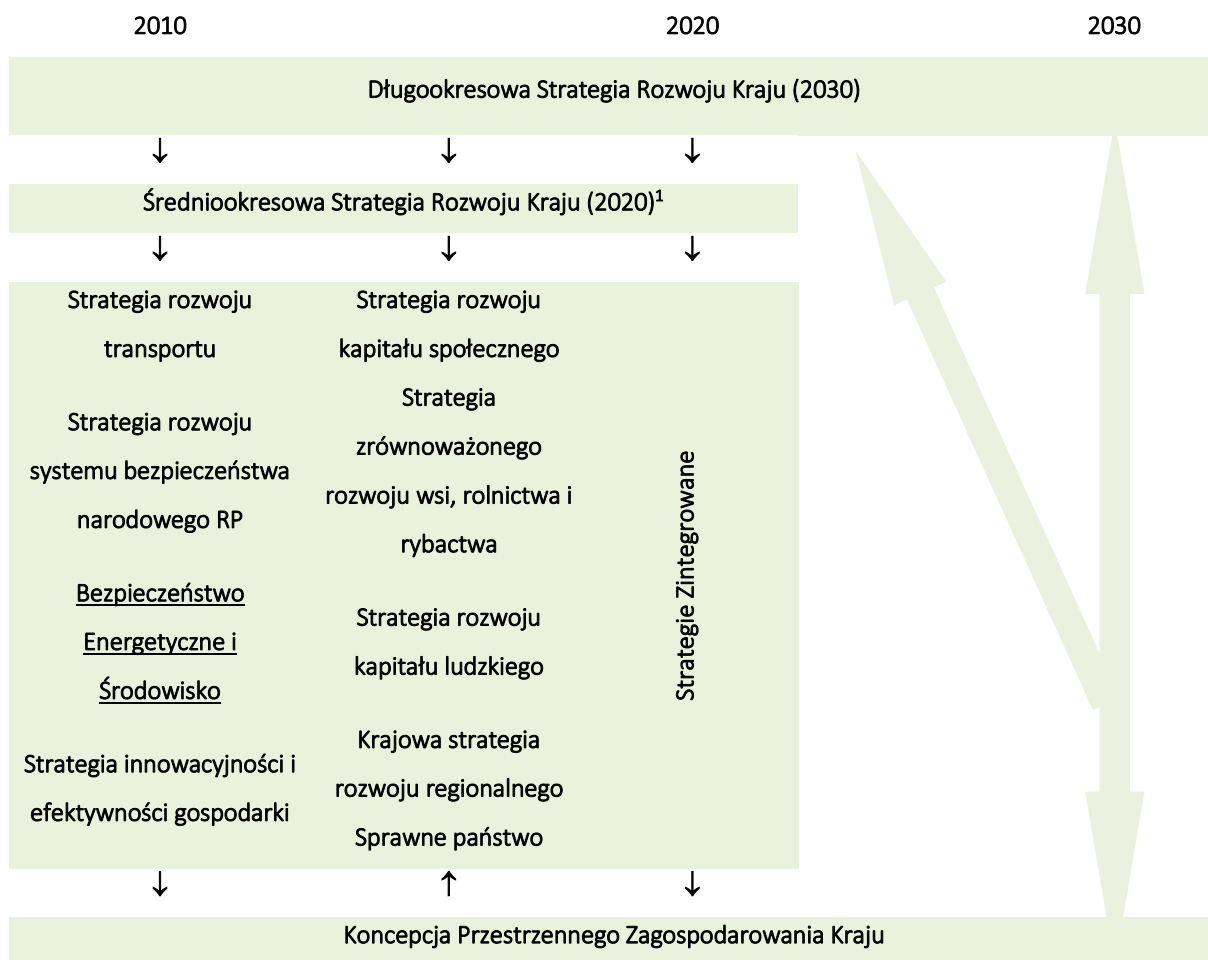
2010 2020 2030

Długookresowa Strategia Rozwoju Kraju (2030)

↓ ↓ ↓

Średniookresowa Strategia Rozwoju Kraju (2020)$^1$

↓ ↓ ↓

Strategia rozwoju transportu

Strategia rozwoju systemu bezpieczeństwa narodowego RP

Bezpieczeństwo Energetyczne i Środowisko

Strategia innowacyjności i efektywności gospodarki

Strategia rozwoju kapitału społecznego

Strategia zrównoważonego rozwoju wsi, rolnictwa i rybactwa

Strategia rozwoju kapitału ludzkiego

Krajowa strategia rozwoju regionalnego

Sprawne państwo

Strategie Zintegrowane

↓ ↑ ↓

Koncepcja Przestrzennego Zagospodarowania Kraju